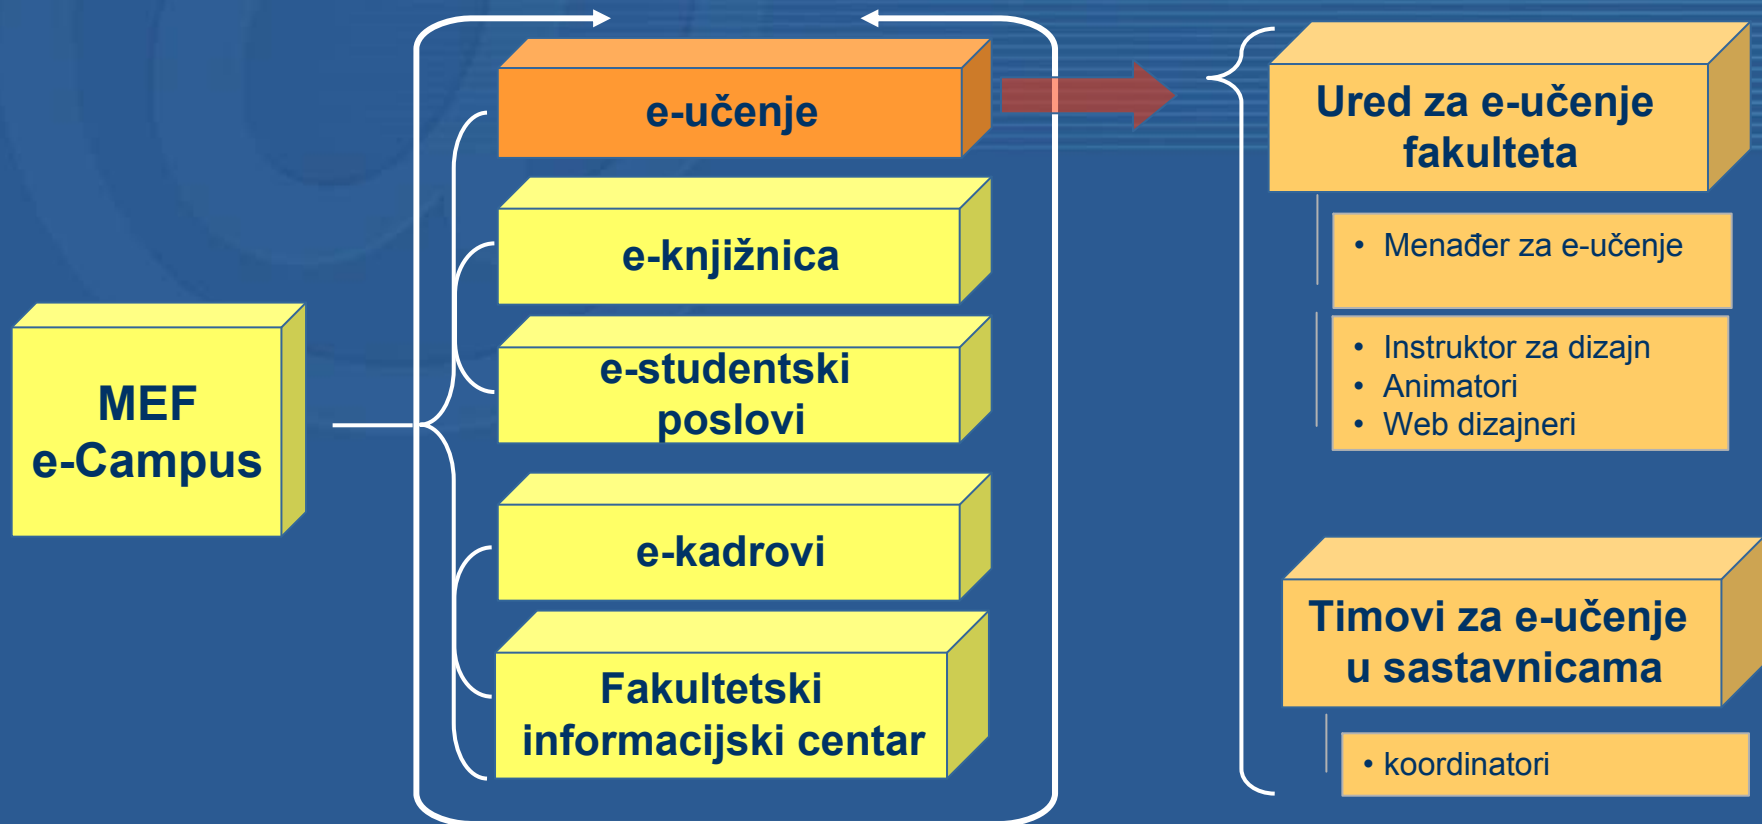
MEF
e-Campus

e-učenje

e-knjižnica

e-studentski poslovi

e-kadrovi

Fakultetski informacijski centar

Ured za e-učenje fakulteta

• Menađer za e-učenje

• Instruktor za dizajn
• Animatori
• Web dizajneri

Timovi za e-učenje u sastavnicama

• koordinatori